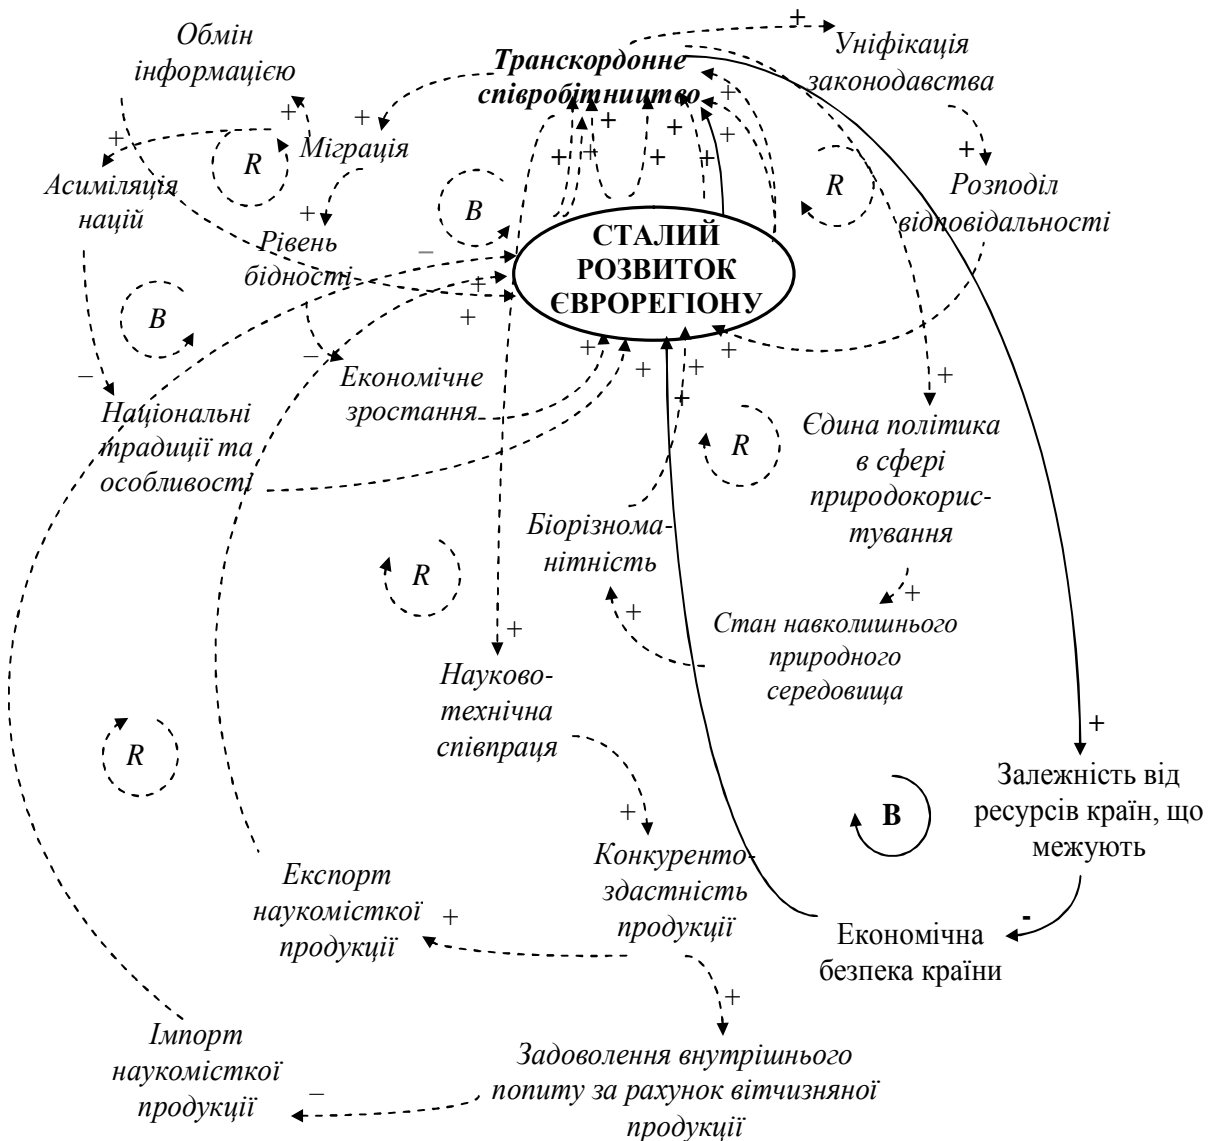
Обмін інформацією

Транскордонне співробітництво

Уніфікація законодавства

Міграція

Асиміляція націй

R

B

R

Розподіл відповідальності

Рівень бідності

СТАЛИЙ РОЗВИТОК ЄВРОРЕГІОНУ

B

Економічне зростання

Національні традиції та особливості

R

Єдина політика в сфері природокористування

Біорізноманітність

R

Стан навколишнього природного середовища

Науково-технічна співпраця

R

Залежність від ресурсів країн, що межують

B

Конкурентоздастність продукції

Експорт наукомісткої продукції

Економічна безпека країни

Імпорт наукомісткої продукції

Задоволення внутрішнього попиту за рахунок вітчизняної продукції

+ + + + + + + + + + + + + + + + + + + + + + + + + + + + + + – – – – -